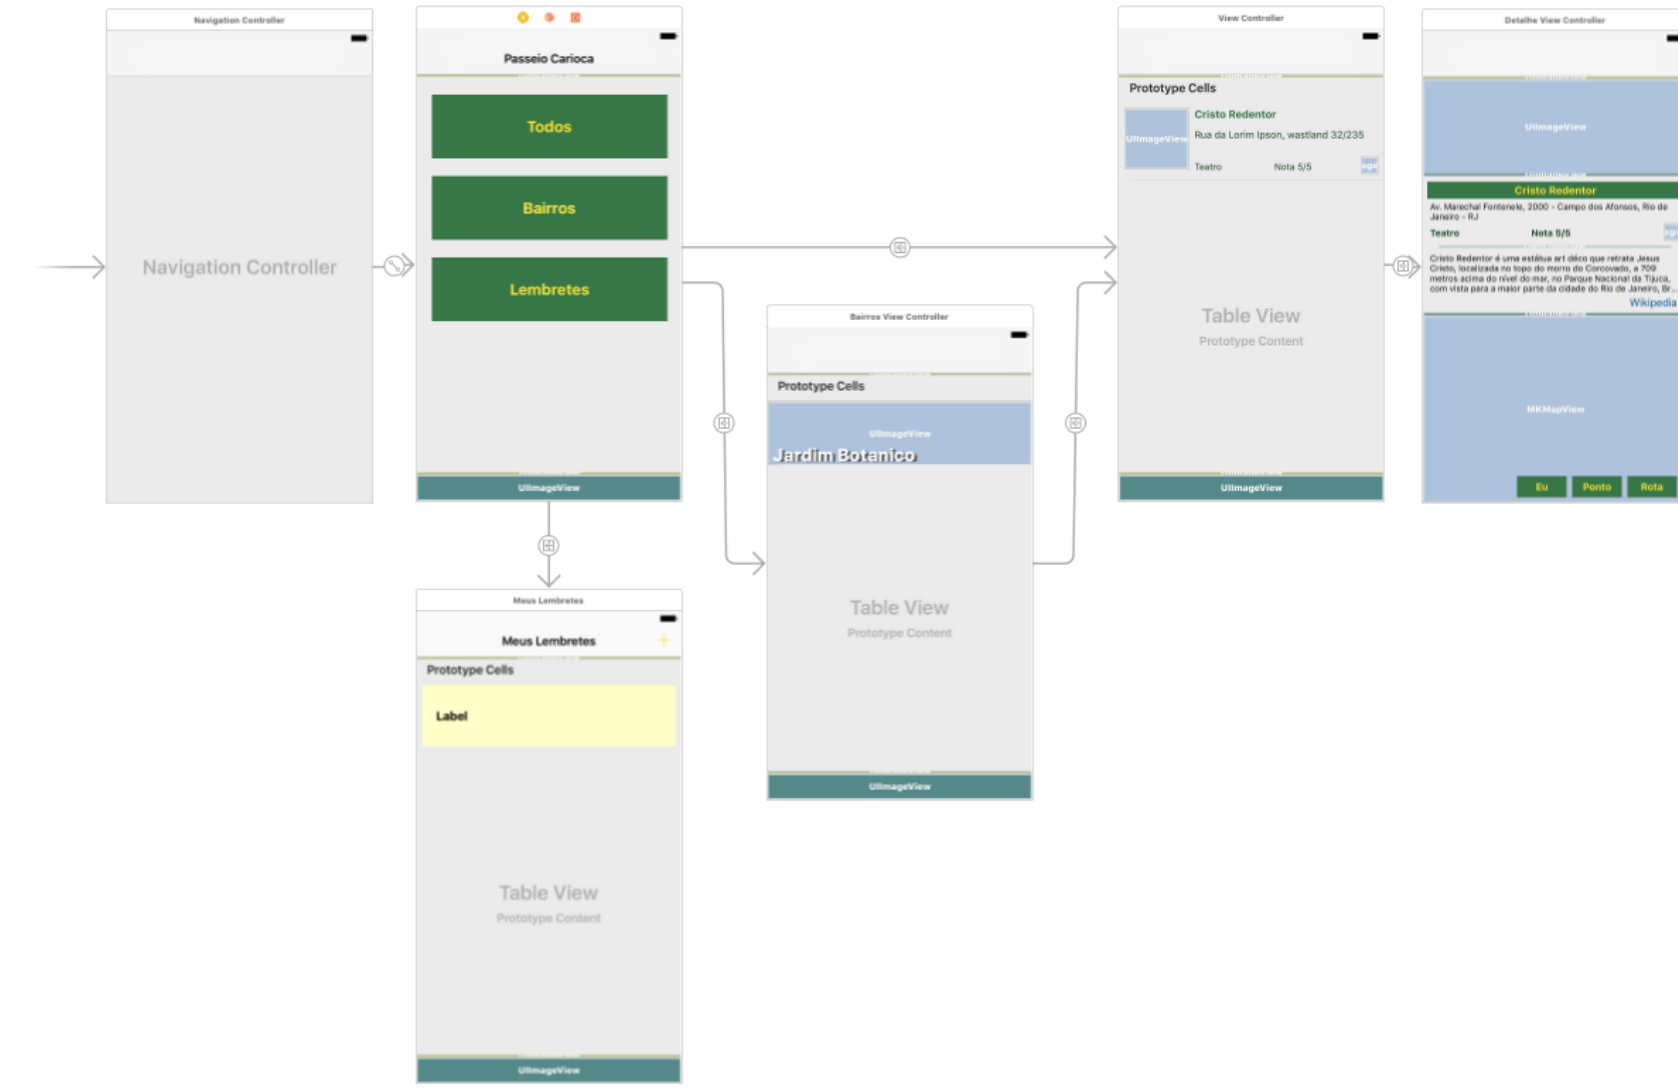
Navigation Controller

Navigation Controller

Passeio Carioca

Todos

Bairros

Lembretes

UIImageView

Meus Lembretes

Meus Lembretes

+

Prototype Cells

Label

Table View

Prototype Content

UIImageView

Bairros View Controller

Prototype Cells

UIImageView

Jardim Botanico

Table View

Prototype Content

UIImageView

View Controller

Prototype Cells

UIImageView

Cristo Redentor

Rua da Lorim Ipson, wastland 32/235

Teatro

Nota 5/5

Table View

Prototype Content

UIImageView

Detalhe View Controller

UIImageView

Cristo Redentor

Av. Marechal Fontenele, 2000 - Campo dos Afonsos, Rio de Janeiro - RJ

Teatro

Nota 5/5

Cristo Redentor é uma estátua art déco que retrata Jesus Cristo, localizada no topo do morro do Corcovado, a 709 metros acima do nível do mar, no Parque Nacional da Tijuca, com vista para a maior parte da cidade do Rio de Janeiro, Br...

Wikipedia

MKMapView

Eu

Ponto

Rota